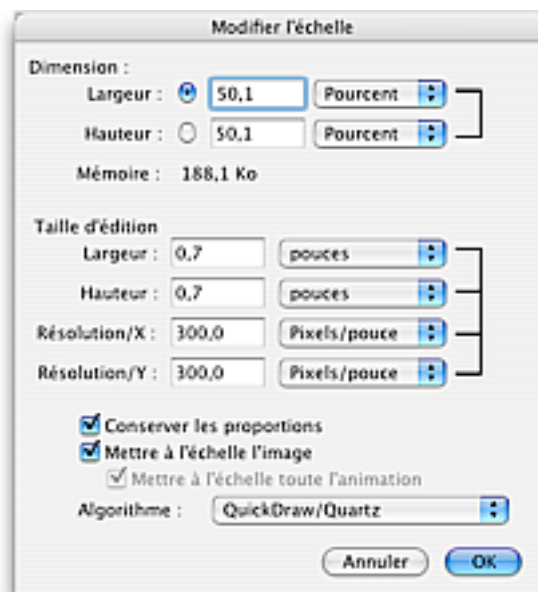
Modifier l'échelle

Dimension :

Largeur : 50,1 Pourcent

Hauteur : 50,1 Pourcent

Mémoire : 188,1 Ko

Taille d'édition

Largeur : 0,7 pouces

Hauteur : 0,7 pouces

Résolution/X : 300,0 Pixels/pouce

Résolution/Y : 300,0 Pixels/pouce

Conserver les proportions

Mettre à l'échelle l'image

Mettre à l'échelle toute l'animation

Algorithme : QuickDraw/Quartz

Annuler OK